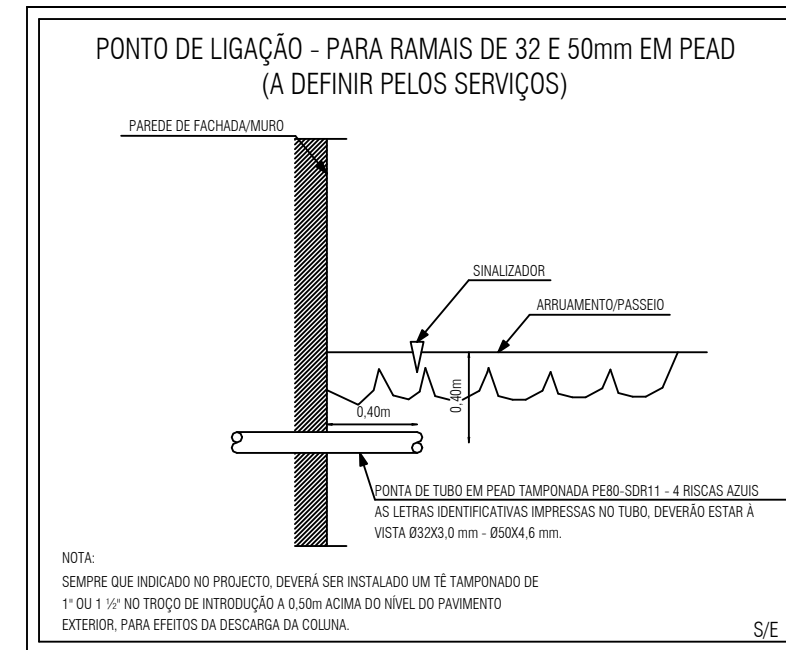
PONTO DE LIGAÇÃO - PARA RAMAIS DE 32 E 50mm EM PEAD
(A DEFINIR PELOS SERVIÇOS)

PAREDE DE FACHADA/MURO

SINALIZADOR

ARRUAMENTO/PASSEIO

0,40m

0,40m

PONTA DE TUBO EM PEAD TAMPONADA PE80-SDR11 - 4 RISCAS AZUIS
AS LETRAS IDENTIFICATIVAS IMPRESSAS NO TUBO, DEVERÃO ESTAR À VISTA Ø32X3,0 mm - Ø50X4,6 mm.

NOTA:
SEMPRE QUE INDICADO NO PROJECTO, DEVERÁ SER INSTALADO UM TÊ TAMPONADO DE 1" OU 1 ½" NO TROÇO DE INTRODUÇÃO A 0,50m ACIMA DO NÍVEL DO PAVIMENTO EXTERIOR, PARA EFEITOS DA DESCARGA DA COLUNA.

S/E